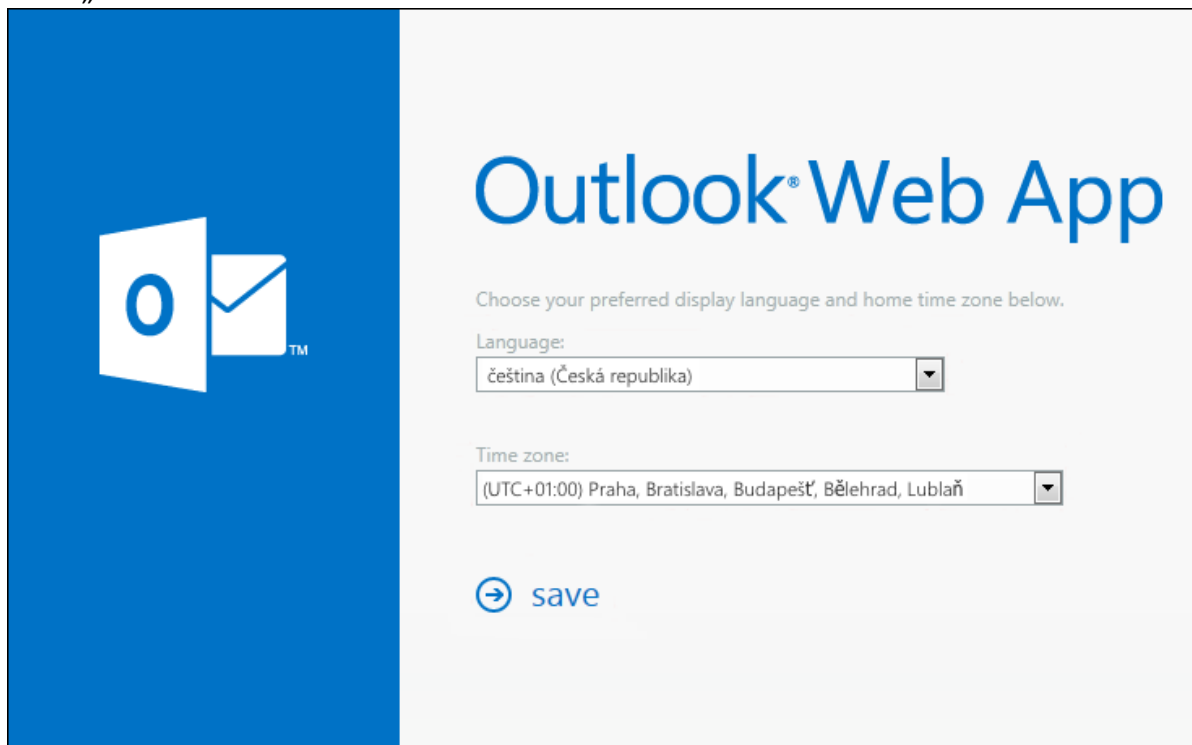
O

TM

Outlook® Web App

Choose your preferred display language and home time zone below.

Language:

čeština (Česká republika)

Time zone:

(UTC+01:00) Praha, Bratislava, Budapešť, Bělehrad, Lublaň

save